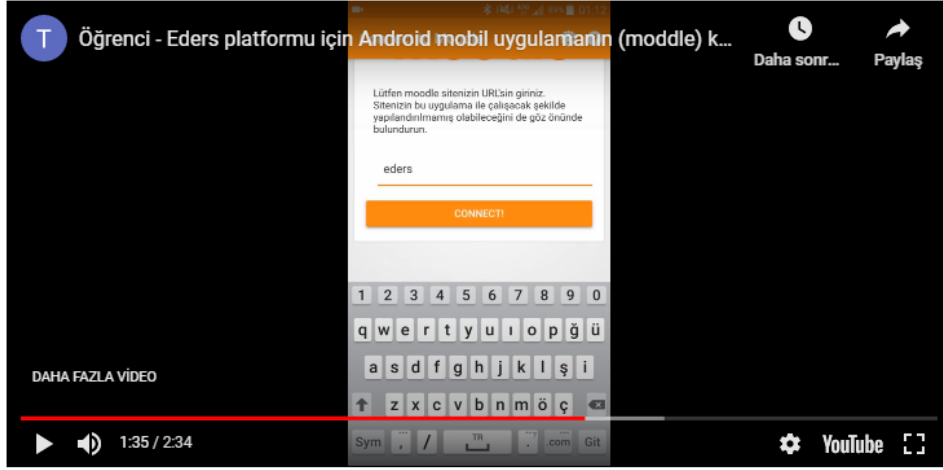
T

Öğrenci - Eders platformu için Android mobil uygulamanın (moddle) k...

Daha sonr...

Paylaş

Lütfen moodle sitenizin URL'sin giriniz. Sitenizin bu uygulama ile çalışacak şekilde yapılandırılmamış olabileceğini de göz önünde bulundurun.

eders

CONNECT!

1 2 3 4 5 6 7 8 9 0

q w e r t y u ı o p ğ ü

a s d f g h j k l ş i

z x c v b n m ö ç

Sym , / TR . .com Git

DAHA FAZLA VİDEO

1:35 / 2:34

YouTube